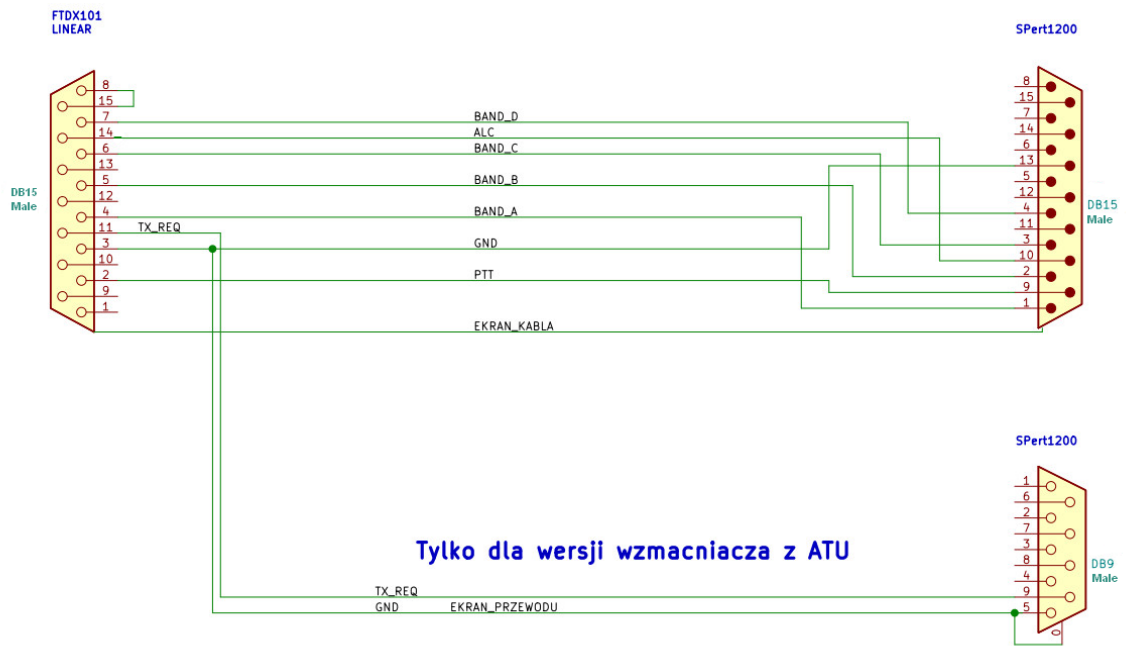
FTDX101
LINEAR

SPert1200

DB15
Male

8
15
7
14
6
13
5
12
4
11
3
10
2
9
1

BAND_D
ALC
BAND_C
BAND_B
BAND_A
TX_REQ
GND
PTT
EKRAN_KABLA

8
15
7
14
6
13
5
12
4
11
3
10
2
9
1

DB15
Male

SPert1200

1
6
2
7
3
8
4
9
5

DB9
Male

Tylko dla wersji wzmacniacza z ATU

TX_REQ
GND
EKRAN_PRZEWODU